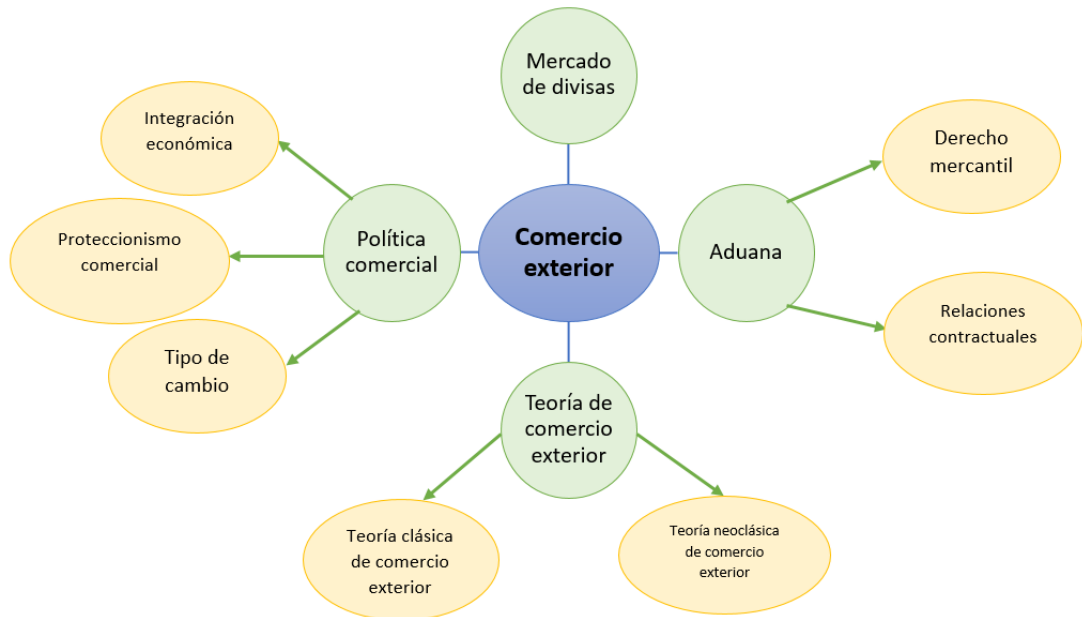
Mercado de divisas

Integración económica

Derecho mercantil

Proteccionismo comercial

Política comercial

Comercio exterior

Aduana

Relaciones contractuales

Tipo de cambio

Teoría de comercio exterior

Teoría clásica de comercio exterior

Teoría neoclásica de comercio exterior